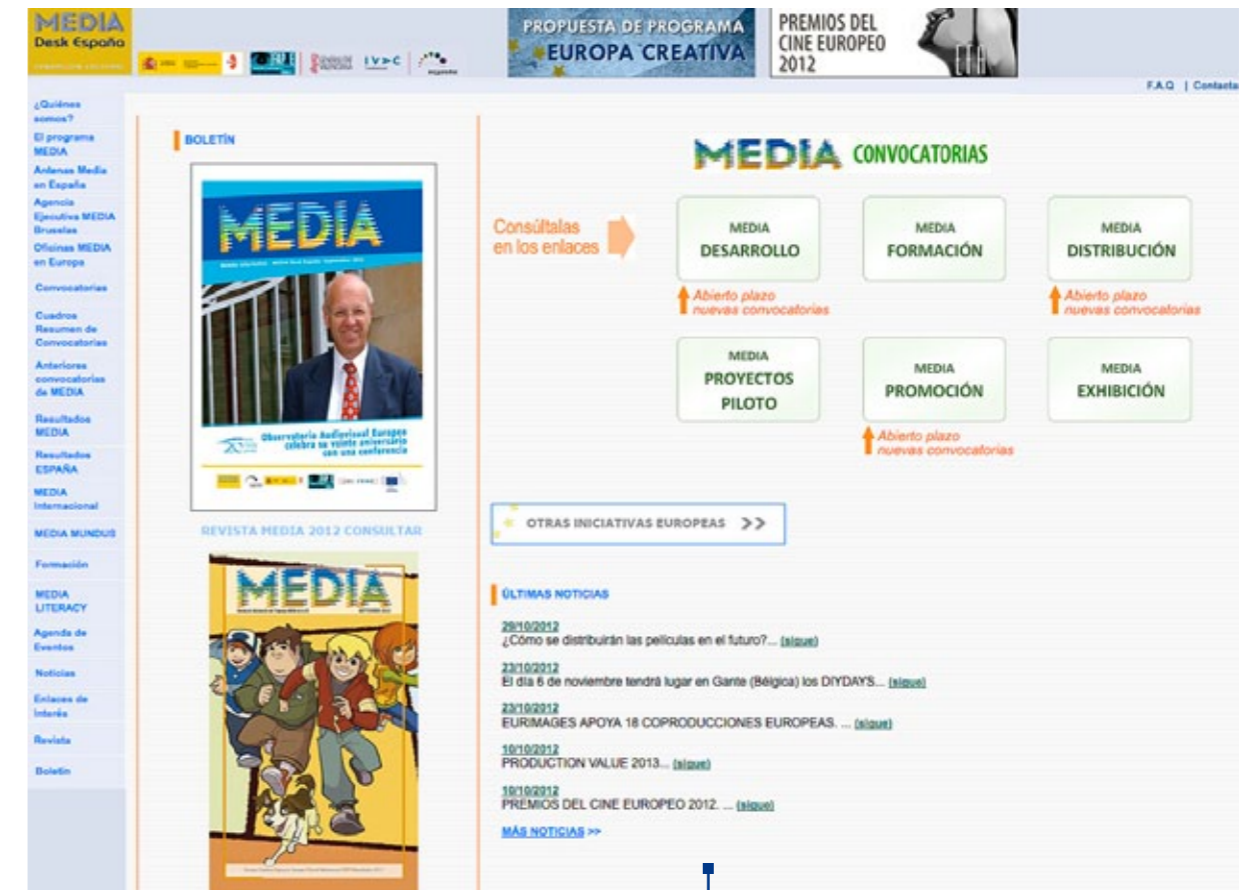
MEDIA
Desk España

PROPUESTA DE PROGRAMA
EUROPA CREATIVA

PREMIOS DEL
CINE EUROPEO
2012

F.A.Q | Contacto

¿Quiénes somos?
El programa MEDIA
Antenas Media en España
Agencia Ejecutiva MEDIA Bruselas
Oficinas MEDIA en Europa
Convocatorias
Cuadros Resumen de Convocatorias
Anteriores convocatorias de MEDIA
Resultados MEDIA
Resultados ESPAÑA
MEDIA Internacional
MEDIA MUNDUS
Formación
MEDIA LITERACY
Agenda de Eventos
Noticias
Enlaces de interés
Revista
Boletín

BOLETÍN

MEDIA

Observatorio Audiovisual Europeo celebra su veinte aniversario con una conferencia

REVISTA MEDIA 2012 CONSULTAR

MEDIA

MEDIA CONVOCATORIAS

Consúltalas en los enlaces

MEDIA
DESARROLLO

MEDIA
FORMACIÓN

MEDIA
DISTRIBUCIÓN

Abierto plazo nuevas convocatorias

Abierto plazo nuevas convocatorias

MEDIA
PROYECTOS PILOTO

MEDIA
PROMOCIÓN

MEDIA
EXHIBICIÓN

Abierto plazo nuevas convocatorias

OTRAS INICIATIVAS EUROPEAS >>

ÚLTIMAS NOTICIAS

29/10/2012
¿Cómo se distribuirán las películas en el futuro?... (sigue)

23/10/2012
El día 6 de noviembre tendrá lugar en Gante (Bélgica) los DIYDAYS... (sigue)

23/10/2012
EURIMAGES APOYA 18 COPRODUCCIONES EUROPEAS. ... (sigue)

10/10/2012
PRODUCTION VALUE 2013... (sigue)

10/10/2012
PREMIOS DEL CINE EUROPEO 2012. ... (sigue)

MÁS NOTICIAS >>